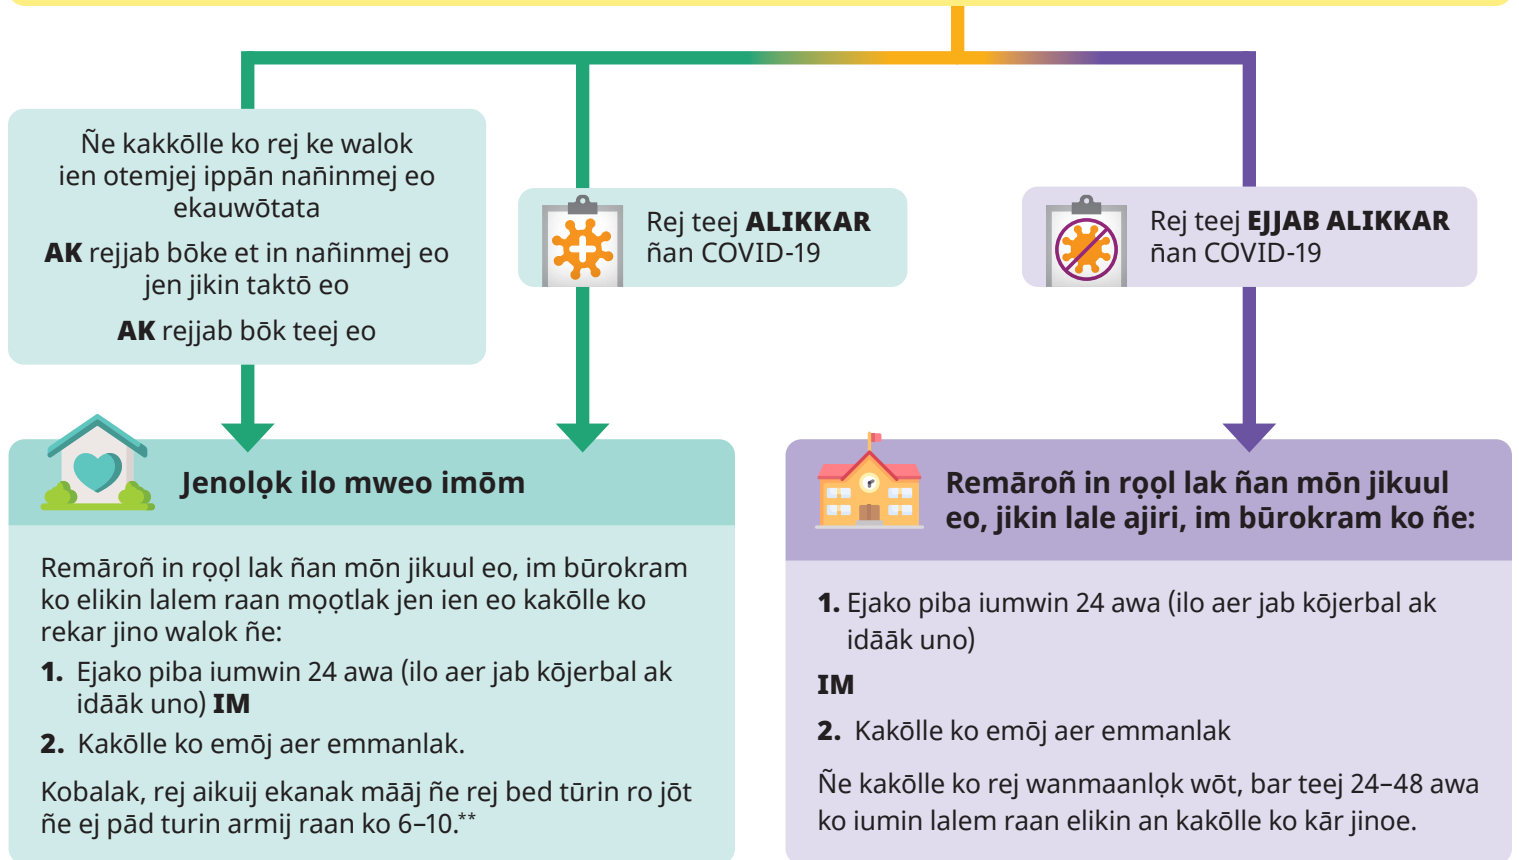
Ñe kakkōlle ko rej ke walok ien otemjej ippān nañinmej eo ekauwōtata

**AK** rejjab bōke et in nañinmej eo jen jikin taktō eo

**AK** rejjab bōk teej eo

Rej teej **ALIKKAR** ñan COVID-19

Rej teej **EJJAB ALIKKAR** ñan COVID-19

**Jenolọk ilo mweo imōm**

Remāroñ in rọọl lak ñan mōn jikuul eo, im būrokram ko elikin lalem raan mọọtlak jen ien eo kakōlle ko rekar jino walok ñe:

**1.** Ejako piba iumwin 24 awa (ilo aer jab kōjerbal ak idāāk uno) **IM**

**2.** Kakōlle ko emōj aer emmanlak.

Kobalak, rej aikuij ekanak māāj ñe rej bed tūrin ro jōt ñe ej pād turin armij raan ko 6–10.**

**Remāroñ in rọọl lak ñan mōn jikuul eo, jikin lale ajiri, im būrokram ko ñe:**

**1.** Ejako piba iumwin 24 awa (ilo aer jab kōjerbal ak idāāk uno)

**IM**

**2.** Kakōlle ko emōj aer emmanlak

Ñe kakōlle ko rej wanmaanlọk wōt, bar teej 24–48 awa ko iumin lalem raan elikin an kakōlle ko kār jinoe.